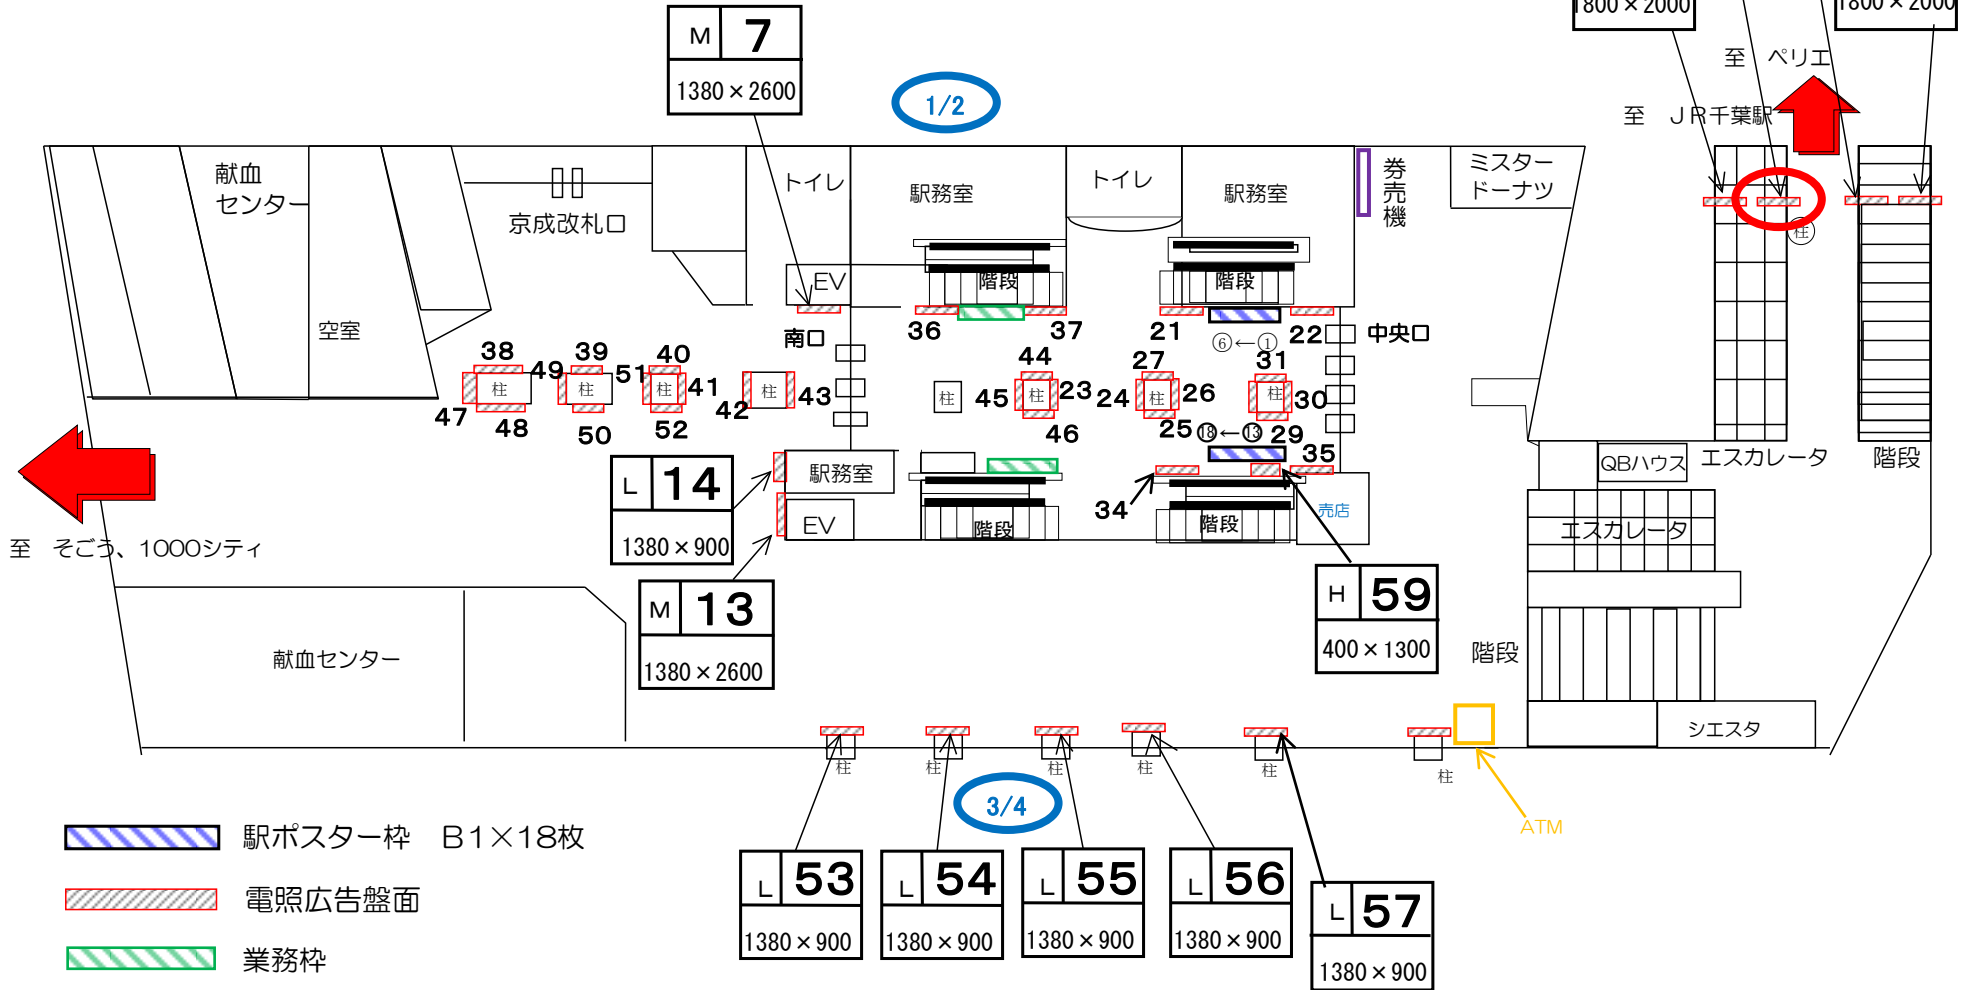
M 7
1380 × 2600

1/2

1800 × 2000
1800 × 2000
至 ペリエ
至 JR千葉駅

献血センター
京成改札口
トイレ
駅務室
トイレ
駅務室
券売機
ミスタードーナツ
EV
階段
階段
南口
36
37
21
22
中央口
⑥←①
空室
38
39
40
49
51
柱
柱
柱
41
柱
43
42
47
48
50
52
44
45
柱
柱
23
24
27
柱
26
31
柱
30
46
25
⑱←⑬
29
35
至 そごう、1000シティ
L 14
1380 × 900
駅務室
EV
階段
34
階段
売店
柱
QBハウス
エスカレータ
階段
エスカレータ
M 13
1380 × 2600
献血センター
H 59
400 × 1300
階段
シエスタ
柱
柱
柱
柱
柱
柱
ATM
3/4

駅ポスター枠 B1×18枚
電照広告盤面
業務枠

L 53
1380 × 900
L 54
1380 × 900
L 55
1380 × 900
L 56
1380 × 900
L 57
1380 × 900